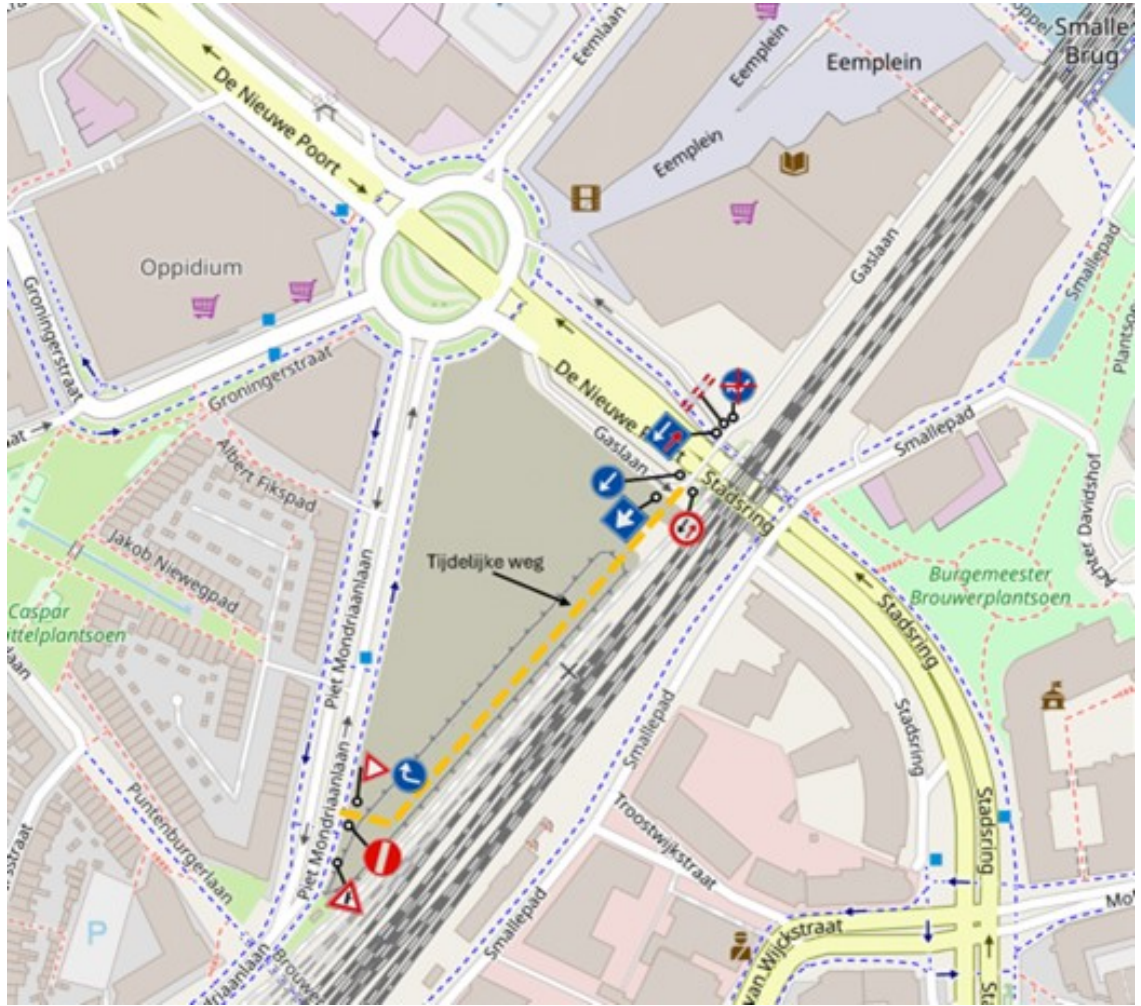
Smalle Brug
Eemlaan
Eemplein
Eemplein
Eemplein
De Nieuwe Poort
Oppidium
Gaslaan
Smallepad
Plantsoen
Groningerstraat
Groningerstraat
aat
De Nieuwe Poort
Gaslaan
Smallepad
Albert Fikspad
Stadsring
Adriaen Davidshof
Jakob Niewegpad
Tijdelijke weg
Burgemeester Brouwerplantsoen
Caspar
ttelplantsoen
Stadsring
Piet Mondriaanlaan
Smallepad
Stadsring
Piet Mondriaanlaan
Puntenburgerlaan
Troostwijkstraat
Stadsring
Piet Mondriaanlaan
straat
P
Smallepad
van Wijckstraat
Mo
driaanlaan
Brouw